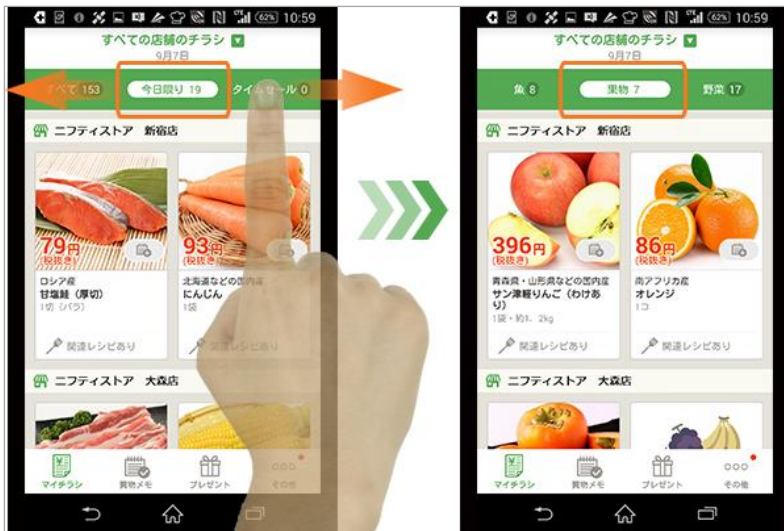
62% 10:59
すべての店舗のチラシ
9月7日
すべて 153
今日限り 19
タイムセール 0
ニフティストア 新宿店
79円
(税抜き)
ロシア産
甘塩鮭(厚切)
1切(バラ)
関連レシピあり
93円
(税抜き)
北海道などの国内産
にんじん
1袋
関連レシピあり
ニフティストア 大森店
マイチラシ
買物メモ
プレゼント
その他

62% 10:59
すべての店舗のチラシ
9月7日
魚 8
果物 7
野菜 17
ニフティストア 新宿店
396円
(税抜き)
青森県・山形県などの国内産
サン津軽りんご(わけあり)
1袋・約1.2kg
関連レシピあり
86円
(税抜き)
南アフリカ産
オレンジ
1コ
関連レシピあり
ニフティストア 大森店
マイチラシ
買物メモ
プレゼント
その他